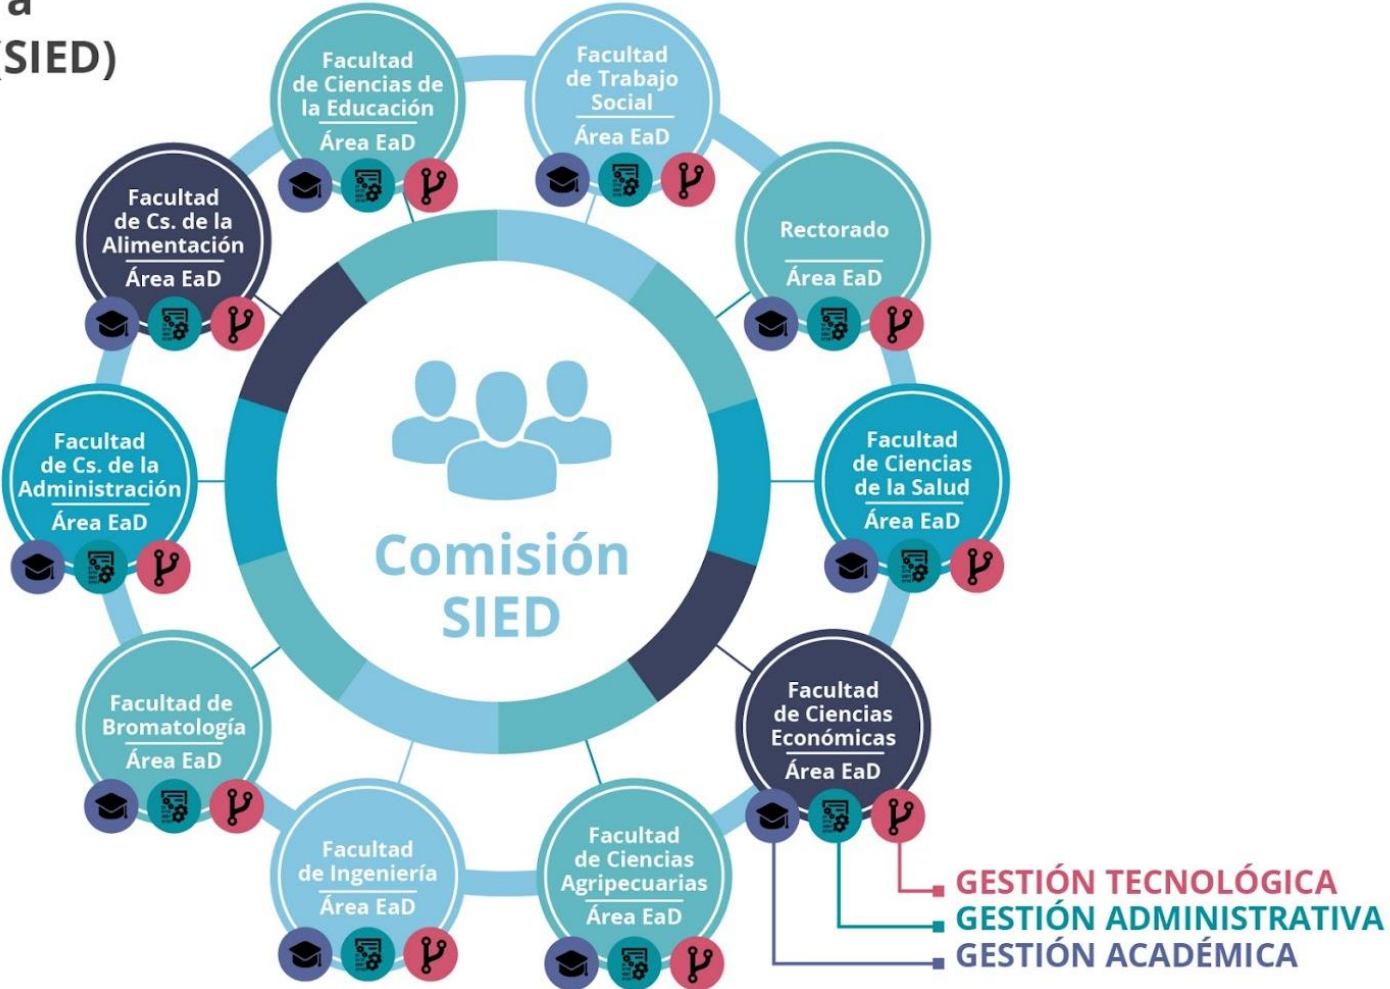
a
(SIED)

Facultad de Ciencias de la Educación
Área EaD

Facultad de Trabajo Social
Área EaD

Facultad de Cs. de la Alimentación
Área EaD

Rectorado
Área EaD

Facultad de Cs. de la Administración
Área EaD

Comisión SIED

Facultad de Ciencias de la Salud
Área EaD

Facultad de Bromatología
Área EaD

Facultad de Ciencias Económicas
Área EaD

Facultad de Ingeniería
Área EaD

Facultad de Ciencias Agripecuarias
Área EaD

GESTIÓN TECNOLÓGICA
GESTIÓN ADMINISTRATIVA
GESTIÓN ACADÉMICA